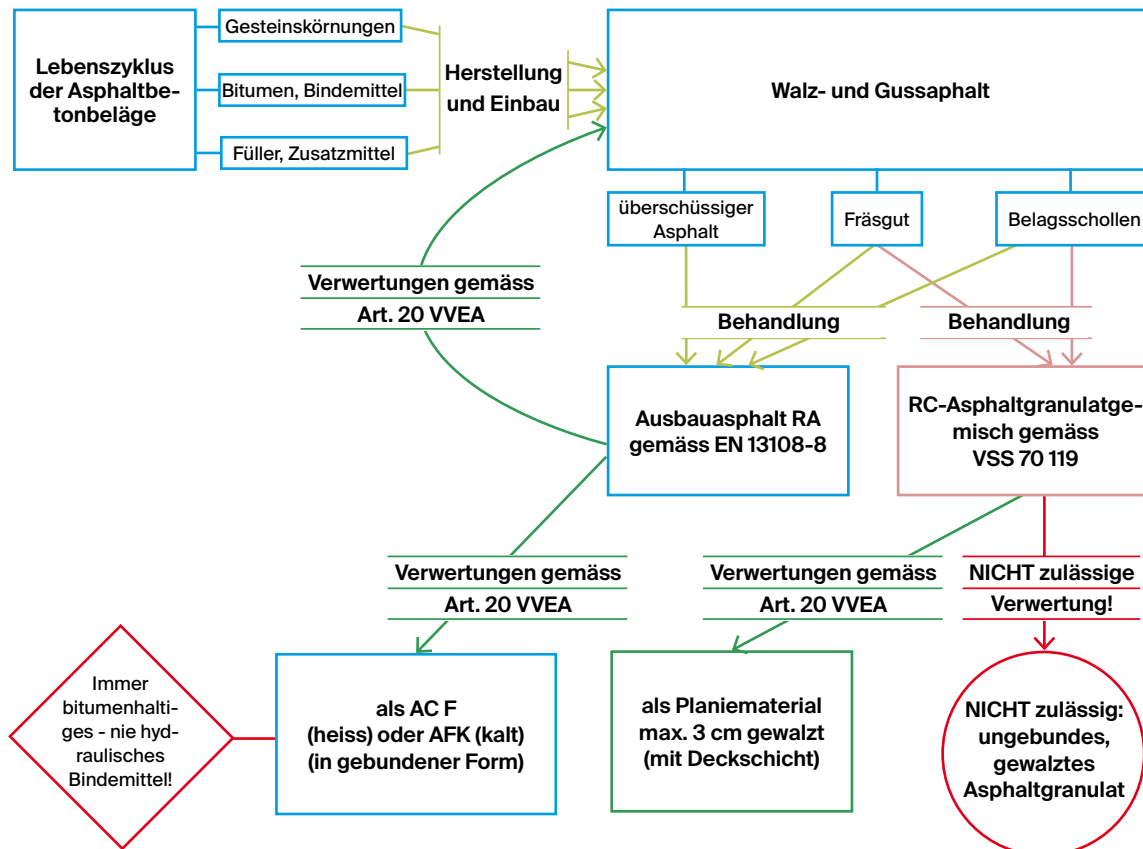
Lebenszyklus der Asphaltbetonbeläge

Gesteinskörnungen

Bitumen, Bindemittel

Füller, Zusatzmittel

Herstellung und Einbau

Walz- und Gussaphalt

überschüssiger Asphalt

Fräsgut

Belagsschollen

Verwertungen gemäss Art. 20 VVEA

Behandlung

Behandlung

Ausbauasphalt RA gemäss EN 13108-8

RC-Asphaltgranulatgemisch gemäss VSS 70 119

Verwertungen gemäss Art. 20 VVEA

Verwertungen gemäss Art. 20 VVEA

NICHT zulässige Verwertung!

Immer bitumenhaltiges - nie hydraulisches Bindemittel!

als AC F (heiss) oder AFK (kalt) (in gebundener Form)

als Planiematerial max. 3 cm gewalzt (mit Deckschicht)

NICHT zulässig: ungebundes, gewalztes Asphaltgranulat